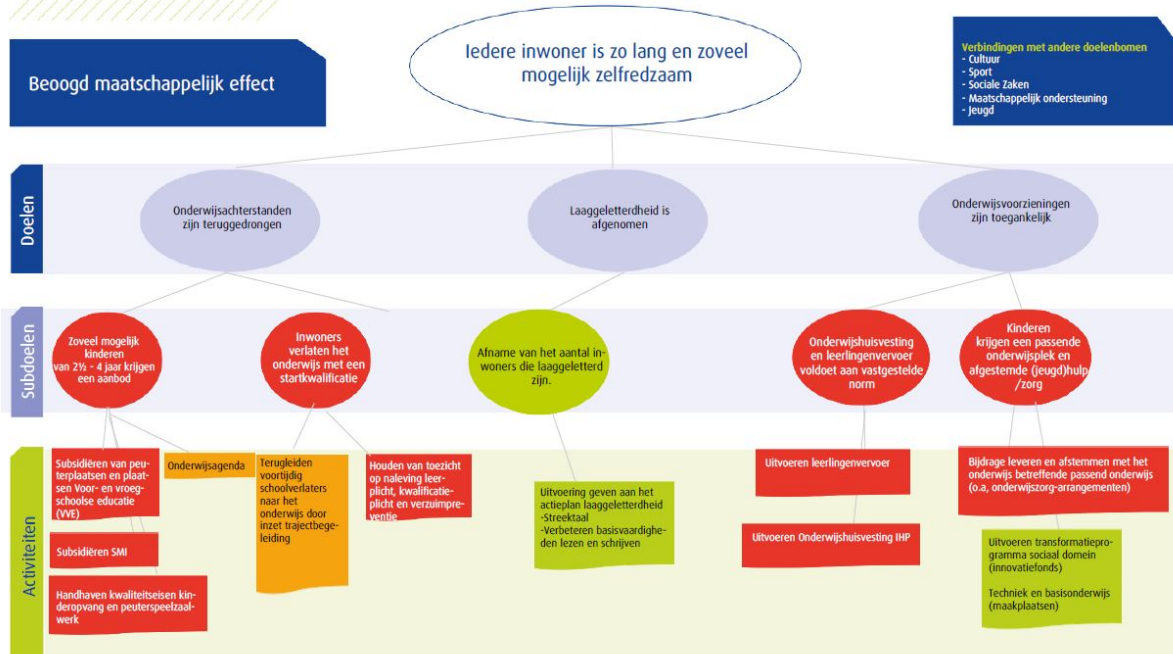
Beoogd maatschappelijk effect

Iedere inwoner is zo lang en zoveel mogelijk zelfredzaam

Verbindingen met andere doelenbomen
- Cultuur
- Sport
- Sociale Zaken
- Maatschappelijk ondersteuning
- Jeugd

Doelen

Onderwijsachterstanden zijn teruggedrongen

Laaggeletterdheid is afgenomen

Onderwijsvoorzieningen zijn toegankelijk

Subdoelen

Zoveel mogelijk kinderen van 2½ - 4 jaar krijgen een aanbod

Inwoners verlaten het onderwijs met een startkwalificatie

Afname van het aantal inwoners die laaggeletterd zijn.

Onderwijshuisvesting en leerlingenvervoer voldoet aan vastgestelde norm

Kinderen krijgen een passende onderwijsplek en afgestemde (jeugd)hulp /zorg

Activiteiten

Subsidiëren van peuterplaatsen en plaatsen Voor- en vroegschoolse educatie (VVE)

Onderwijsagenda

Subsidiëren SMI

Handhaven kwaliteitseisen kinderopvang en peuterspeelzaalwerk

Terugleiden voortijdig schoolverlaters naar het onderwijs door inzet trajectbegeleiding

Houden van toezicht op naleving leerplicht, kwalificatieplicht en verzuimpreventie

Uitvoering geven aan het actieplan laaggeletterdheid
-Streektaal
-Verbeteren basisvaardigheden lezen en schrijven

Uitvoeren leerlingenvervoer

Uitvoeren Onderwijshuisvesting IHP

Bijdrage leveren en afstemmen met het onderwijs betreffende passend onderwijs (o.a, onderwijszorg-arrangementen)

Uitvoeren transformatieprogramma sociaal domein (innovatiefonds)

Techniek en basisonderwijs (maakplaatsen)